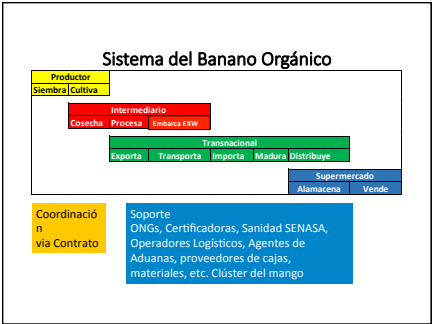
Sistema del Banano Orgánico

Productor
Siembra Cultiva

Intermediario
Cosecha Procesa Embarca EXW

Transnacional
Exporta Transporta Importa Madura Distribuye

Supermercado
Alamacena Vende

Coordinación
via Contrato

Soporte
ONGs, Certificadoras, Sanidad SENASA, Operadores Logísticos, Agentes de Aduanas, proveedores de cajas, materiales, etc. Clúster del mango